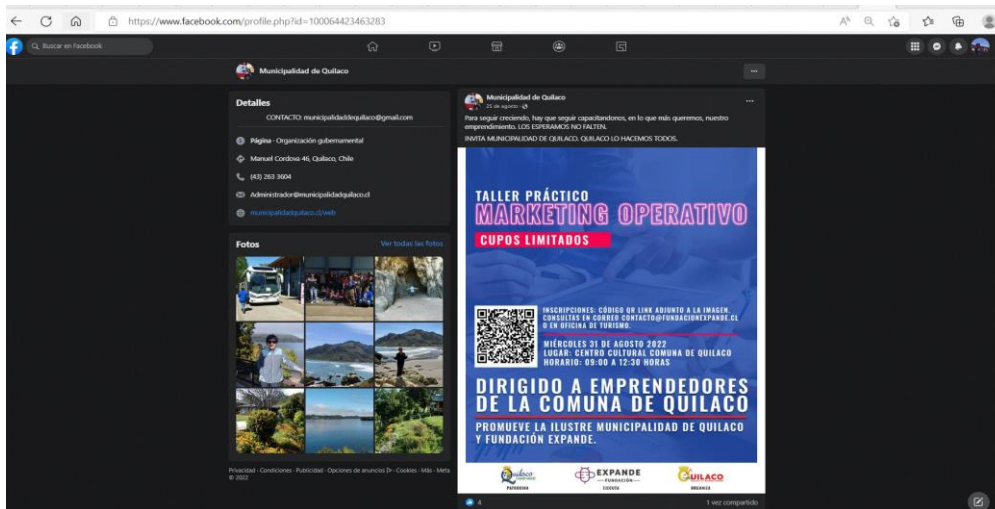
https://www.facebook.com/profile.php?id=100064423463283

Buscar en Facebook

Municipalidad de Quilaco

Detalles

CONTACTO: municipalidaddequilaco@gmail.com

Página · Organización gubernamental

Manuel Cordova 46, Quilaco, Chile

(43) 263 3604

Administrador@municipalidadquilaco.cl

municipalidadquilaco.cl/web

Fotos

Ver todas las fotos

Privacidad · Condiciones · Publicidad · Opciones de anuncios · Cookies · Más · Meta © 2022

Municipalidad de Quilaco
25 de agosto ·

Para seguir creciendo, hay que seguir capacitandonos, en lo que más queremos, nuestro emprendimiento. LOS ESPERAMOS NO FALTEN.
INVITA MUNICIPALIDAD DE QUILACO. QUILACO LO HACEMOS TODOS.

TALLER PRÁCTICO
MARKETING OPERATIVO
CUPOS LIMITADOS

INSCRIPCIONES: CÓDIGO QR LINK ADJUNTO A LA IMAGEN. CONSULTAS EN CORREO CONTACTO@FUNDACIONEXPANDE.CL O EN OFICINA DE TURISMO.

MIÉRCOLES 31 DE AGOSTO 2022
LUGAR: CENTRO CULTURAL COMUNA DE QUILACO
HORARIO: 09:00 A 12:30 HORAS

DIRIGIDO A EMPRENDEDORES DE LA COMUNA DE QUILACO

PROMUEVE LA ILUSTRE MUNICIPALIDAD DE QUILACO Y FUNDACIÓN EXPANDE.

Quilaco
EXPANDE FUNDACIÓN
QUILACO

4
1 vez compartido